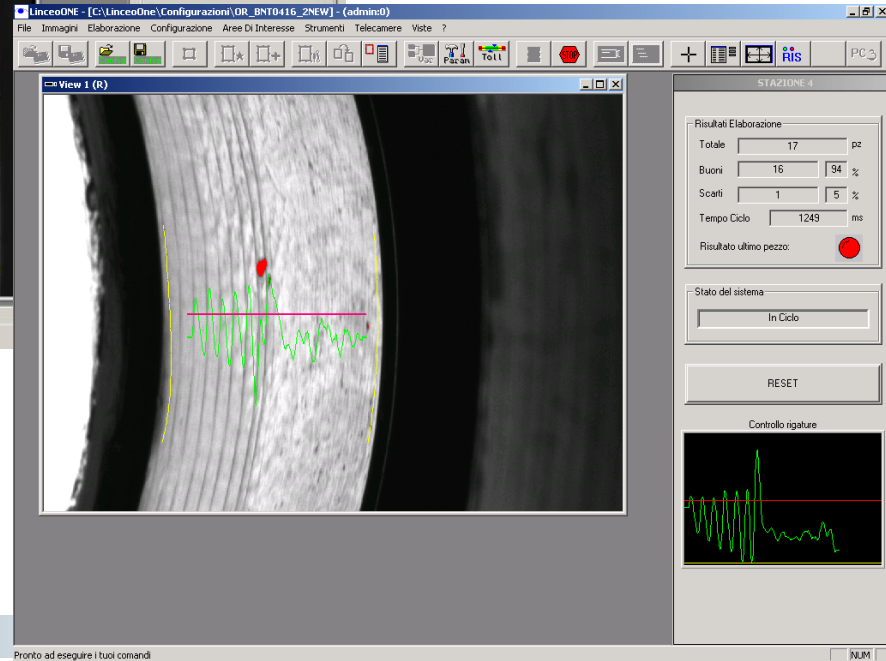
LinceoONE - [C:\LinceoOne\Configurazioni\OR_BNT0416_2NEW] - (admin:0)
File Immagini Elaborazione Configurazione Aree Di Interesse Strumenti Telecamere Viste ?

Vac Param Toll STOP RIS PC3

View 1 (R)

STAZIONE 4

Risultati Elaborazione
| | | | |
|---|---|---|---|
| Totale | 17 | | pz |
| Buoni | 16 | 94 | % |
| Scarti | 1 | 5 | % |
| Tempo Ciclo | 1249 | | ms |

Risultato ultimo pezzo:

Stato del sistema
In Ciclo

RESET

Controllo rigature

Pronto ad eseguire i tuoi comandi
NUM